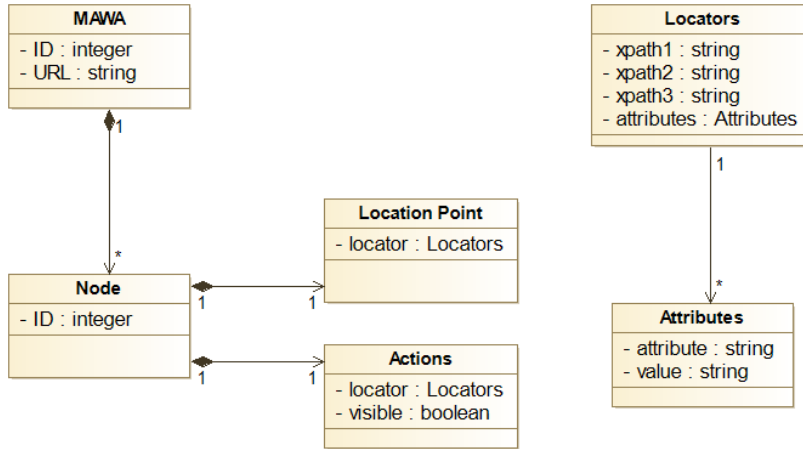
MAWA
- ID : integer
- URL : string

1

*

Node
- ID : integer

1
1

Location Point
- locator : Locators

1
1

Actions
- locator : Locators
- visible : boolean

Locators
- xpath1 : string
- xpath2 : string
- xpath3 : string
- attributes : Attributes

1

*

Attributes
- attribute : string
- value : string